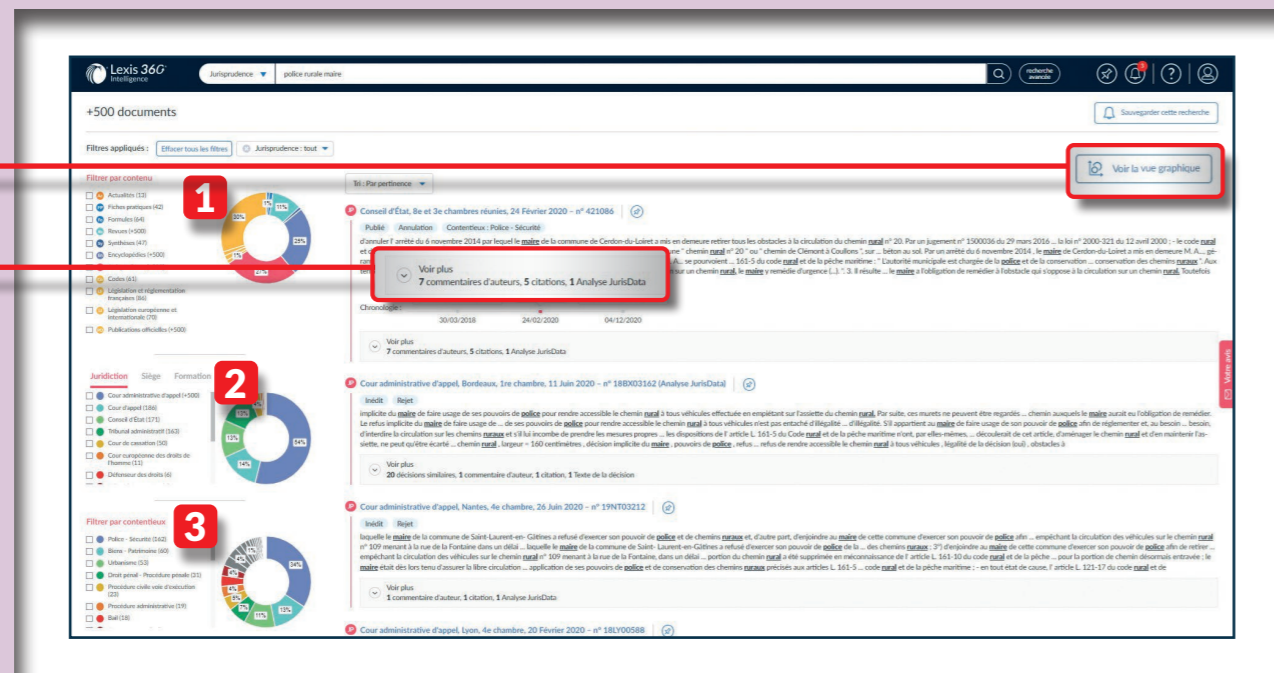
Lexis 360 Intelligence

Jurisprudence ▼ police rurale maire

recherche avancée

+500 documents

Sauvegarder cette recherche

Filtres appliqués : Effacer tous les filtres Jurisprudence : tout ▼

Voir la vue graphique

Filtrer par contenu

1

Actualités (13)
Fiches pratiques (42)
Formules (64)
Revues (+500)
Synthèses (47)
Encyclopédies (+500)
Codes (61)
Législation et réglementation françaises (86)
Législation européenne et internationale (70)
Publications officielles (+500)

30% 1% 11% 25% 21% 1%

Tri : Par pertinence ▼

Conseil d'État, 8e et 3e chambres réunies, 24 Février 2020 – n° 421086

Publié Annulation Contentieux : Police - Sécurité

d'annuler l' arrêté du 6 novembre 2014 par lequel le maire de la commune de Cerdon-du-Loiret a mis en demeure retirer tous les obstacles à la circulation du chemin rural n° 20. Par un jugement n° 1500036 du 29 mars 2016 ... la loi n° 2000-321 du 12 avril 2000 ; - le code rural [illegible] chemin rural n° 20 " ou " chemin de Clémont à Coullons ", sur ... béton au sol. Par un arrêté du 6 novembre 2014 , le maire de Cerdon-du-Loiret a mis en demeure M. A... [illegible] A... se pourvoient ... 161-5 du code rural et de la pêche maritime : " L'autorité municipale est chargée de la police et de la conservation ... conservation des chemins ruraux ". Aux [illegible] sur un chemin rural, le maire y remédie d'urgence (...). ". 3. Il résulte ... le maire a l'obligation de remédier à l'obstacle qui s'oppose à la circulation sur un chemin rural. Toutefois

Voir plus
7 commentaires d'auteurs, 5 citations, 1 Analyse JurisData

Chronologie :
30/03/2018 24/02/2020 04/12/2020

Voir plus
7 commentaires d'auteurs, 5 citations, 1 Analyse JurisData

Juridiction Siège Formation

2

Cour administrative d'appel (+500)
Cour d'appel (186)
Conseil d'État (171)
Tribunal administratif (163)
Cour de cassation (50)
Cour européenne des droits de l'homme (11)
Défenseur des droits (6)

12% 12% 14% 54%

Cour administrative d'appel, Bordeaux, 1re chambre, 11 Juin 2020 – n° 18BX03162 (Analyse JurisData)

Inédit Rejet

implicite du maire de faire usage de ses pouvoirs de police pour rendre accessible le chemin rural à tous véhicules effectuée en empiétant sur l'assiette du chemin rural. Par suite, ces murets ne peuvent être regardés ... chemin auxquels le maire aurait eu l'obligation de remédier. Le refus implicite du maire de faire usage de ... de ses pouvoirs de police pour rendre accessible le chemin rural à tous véhicules n'est pas entaché d'illégalité ... d'illégalité. S'il appartient au maire de faire usage de son pouvoir de police afin de réglementer et, au besoin, d'interdire la circulation sur les chemins ruraux et s'il lui incombe de prendre les mesures propres ... les dispositions de l' article L. 161-5 du Code rural et de la pêche maritime n'ont, par elles-mêmes, ... découlerait de cet article, d'aménager le chemin rural et d'en maintenir l'assiette, ne peut qu'être écarté ... chemin rural , largeur = 160 centimètres , décision implicite du maire , pouvoirs de police , refus ... refus de rendre accessible le chemin rural à tous véhicules , légalité de la décision (oui) , obstacles à

Voir plus
20 décisions similaires, 1 commentaire d'auteur, 1 citation, 1 Texte de la décision

Votre avis

Filtrer par contentieux

3

Police - Sécurité (162)
Biens - Patrimoine (60)
Urbanisme (53)
Droit pénal - Procédure pénale (21)
Procédure civile voie d'exécution (22)
Procédure administrative (19)
Bail (18)

1% 34% 15% 11% 7% 5% 4% 4% 4%

Cour administrative d'appel, Nantes, 4e chambre, 26 Juin 2020 – n° 19NT03212

Inédit Rejet

laquelle le maire de la commune de Saint-Laurent-en- Gâtines a refusé d'exercer son pouvoir de police et de chemins ruraux et, d'autre part, d'enjoindre au maire de cette commune d'exercer son pouvoir de police afin ... empêchant la circulation des véhicules sur le chemin rural n° 109 menant à la rue de la Fontaine dans un délai ... laquelle le maire de la commune de Saint- Laurent-en-Gâtines a refusé d'exercer son pouvoir de police de la ... des chemins ruraux ; 3°) d'enjoindre au maire de cette commune d'exercer son pouvoir de police afin de retirer ... empêchant la circulation des véhicules sur le chemin rural n° 109 menant à la rue de la Fontaine, dans un délai ... portion du chemin rural a été supprimée en méconnaissance de l' article L. 161-10 du code rural et de la pêche ... pour la portion de chemin désormais entravée ; le maire était dès lors tenu d'assurer la libre circulation ... application de ses pouvoirs de police et de conservation des chemins ruraux précisés aux articles L. 161-5 ... code rural et de la pêche maritime ; - en tout état de cause, l' article L. 121-17 du code rural et de

Voir plus
1 commentaire d'auteur, 1 citation, 1 Analyse JurisData

Cour administrative d'appel, Lyon, 4e chambre, 20 Février 2020 – n° 18LY00588